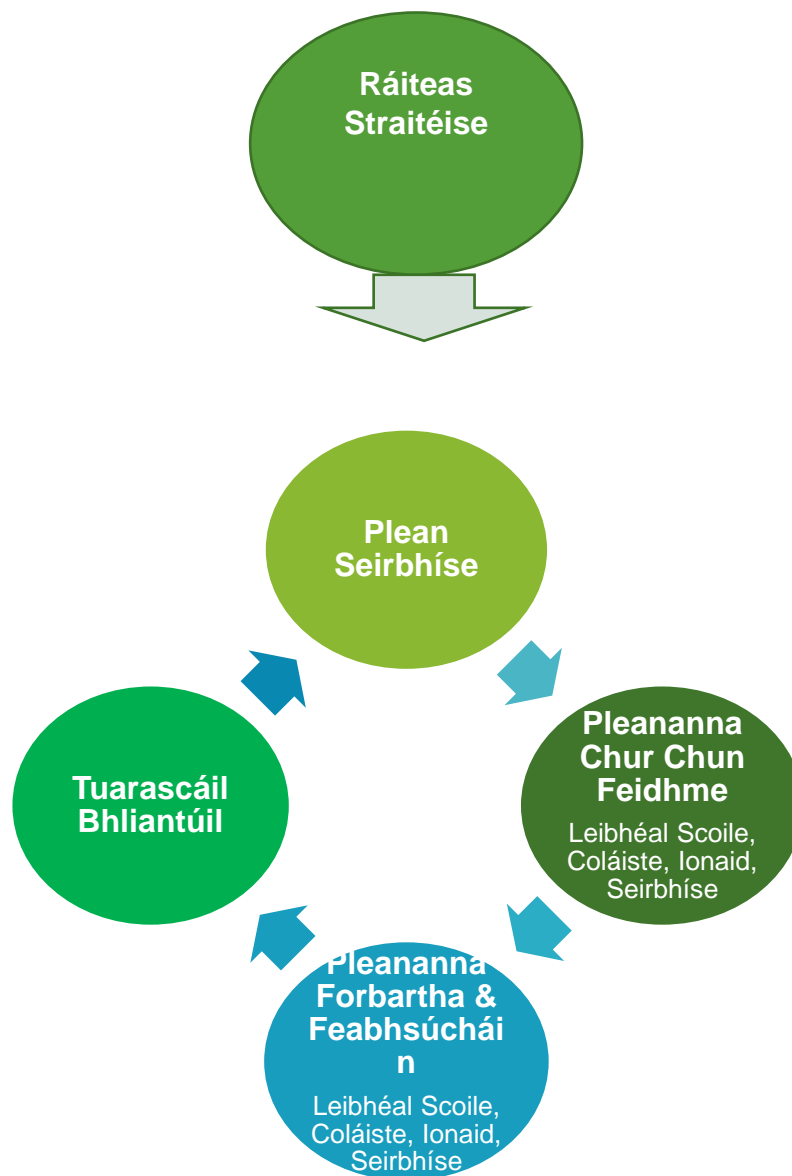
Ráiteas Straitéise

Plean Seirbhíse

Pleananna Chur Chun Feidhme

Leibhéal Scoile, Coláiste, Ionaid, Seirbhíse

Pleananna Forbartha & Feabhsúcháin

Leibhéal Scoile, Coláiste, Ionaid, Seirbhíse

Tuarascáil Bhliantúil